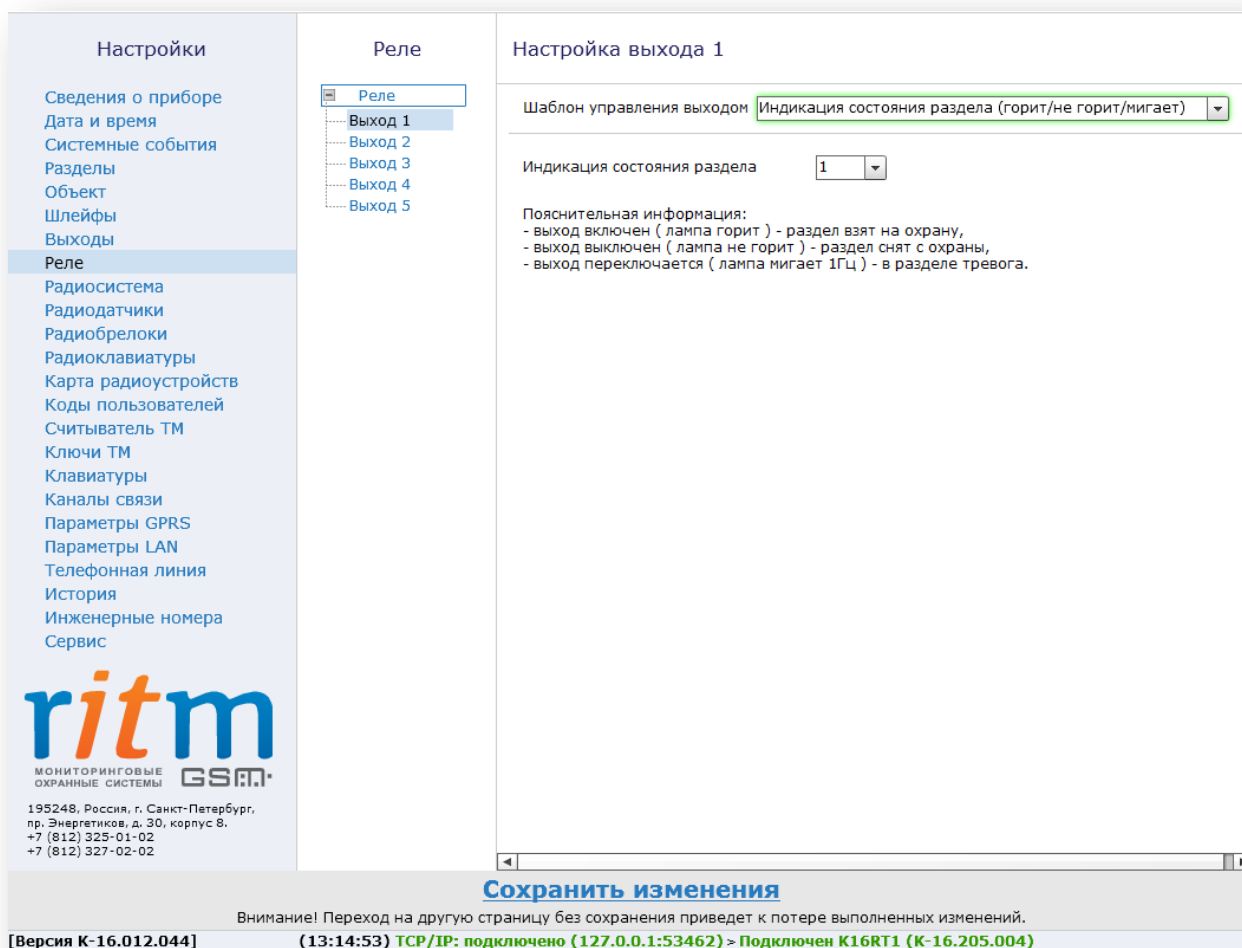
Настройки

Сведения о приборе
Дата и время
Системные события
Разделы
Объект
Шлейфы
Выходы
Реле
Радиосистема
Радиодатчики
Радиобрелоки
Радиоклавиатуры
Карта радиоустройств
Коды пользователей
Считыватель ТМ
Ключи ТМ
Клавиатуры
Каналы связи
Параметры GPRS
Параметры LAN
Телефонная линия
История
Инженерные номера
Сервис

ritm
МОНИТОРИНГОВЫЕ ОХРАННЫЕ СИСТЕМЫ GSM

195248, Россия, г. Санкт-Петербург, пр. Энергетиков, д. 30, корпус 8.
+7 (812) 325-01-02
+7 (812) 327-02-02

Реле

Реле
Выход 1
Выход 2
Выход 3
Выход 4
Выход 5

Настройка выхода 1

Шаблон управления выходом Индикация состояния раздела (горит/не горит/мигает)

Индикация состояния раздела 1

Пояснительная информация:
- выход включен ( лампа горит ) - раздел взят на охрану,
- выход выключен ( лампа не горит ) - раздел снят с охраны,
- выход переключается ( лампа мигает 1Гц ) - в разделе тревога.

Сохранить изменения

Внимание! Переход на другую страницу без сохранения приведет к потере выполненных изменений.

[Версия К-16.012.044] (13:14:53) TCP/IP: подключено (127.0.0.1:53462) > Подключен K16RT1 (K-16.205.004)